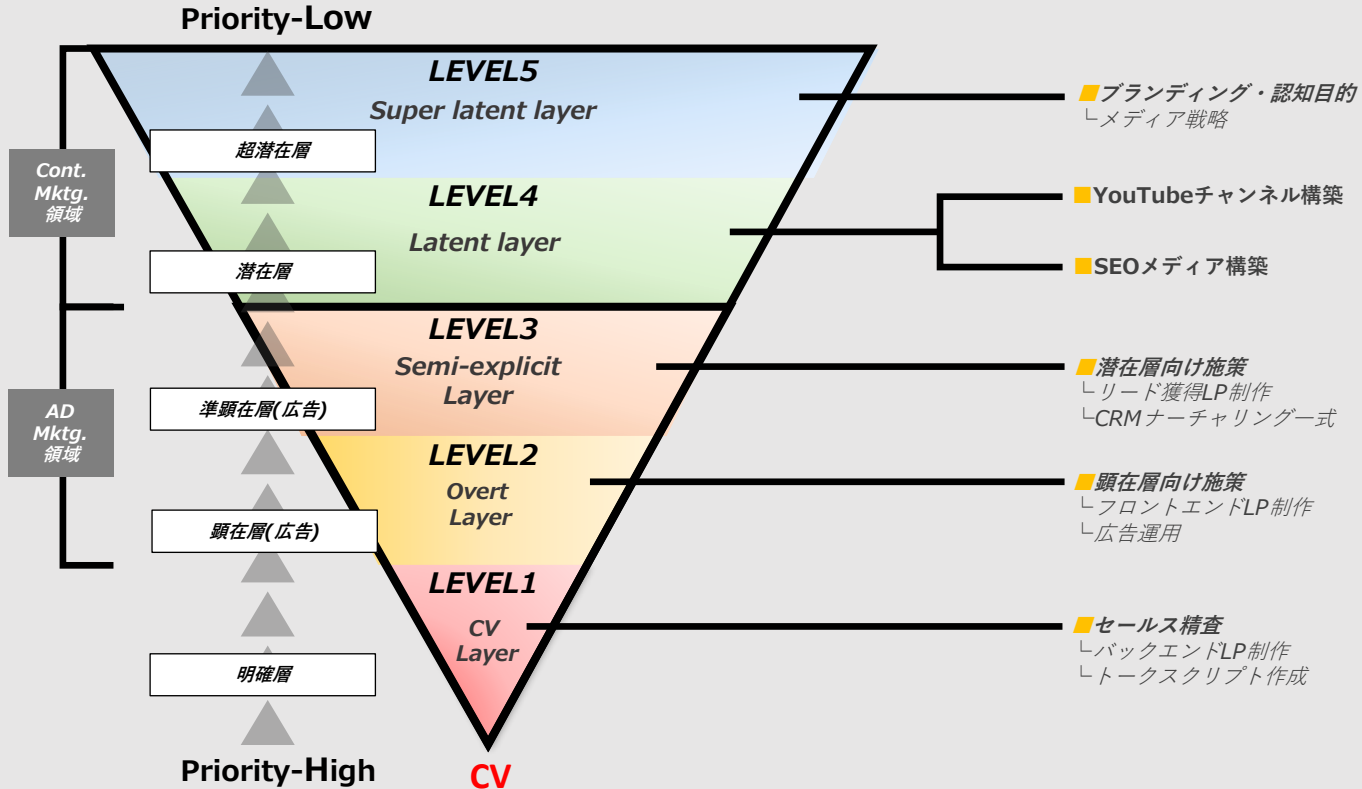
Priority-Low

Cont. Mktg. 領域

AD Mktg. 領域

LEVEL5
Super latent layer

超潜在層

LEVEL4
Latent layer

潜在層

LEVEL3
Semi-explicit Layer

準顕在層(広告)

LEVEL2
Overt Layer

顕在層(広告)

LEVEL1
CV Layer

明確層

Priority-High

CV

■ブランディング・認知目的
└メディア戦略

■YouTubeチャンネル構築

■SEOメディア構築

■潜在層向け施策
└リード獲得LP制作
└CRMナーチャリング一式

■顕在層向け施策
└フロントエンドLP制作
└広告運用

■セールス精査
└バックエンドLP制作
└トークスクリプト作成